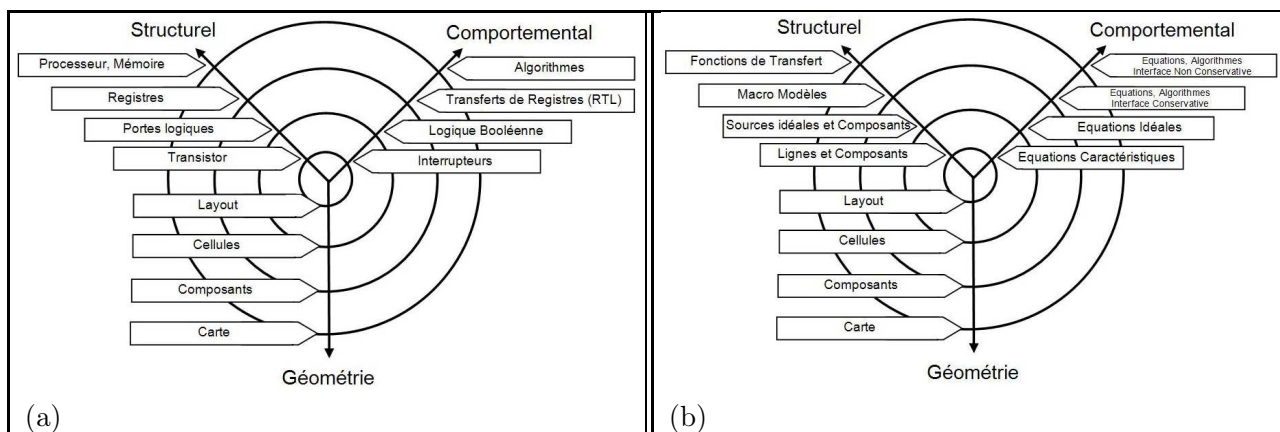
Structurel

Comportemental

Processeur, Mémoire

Algorithmes

Registres

Transferts de Registres (RTL)

Portes logiques

Logique Booléenne

Transistor

Interrupteurs

Layout

Cellules

Composants

Carte

Géométrie

(a)

Structurel

Comportemental

Fonctions de Transfert

Equations, Algorithmes Interface Non Conservative

Macro Modèles

Equations, Algorithmes Interface Conservative

Sources idéales et Composants

Equations Idéales

Lignes et Composants

Equations Caractéristiques

Layout

Cellules

Composants

Carte

Géométrie

(b)